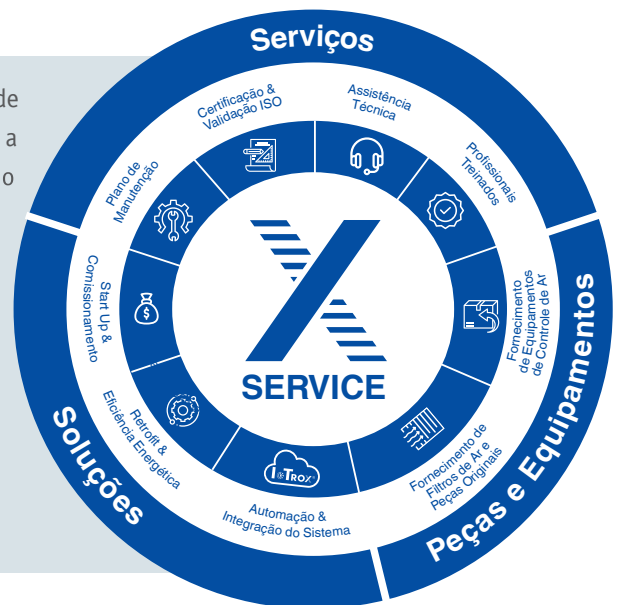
de
a
o

Serviços

Certificação & Validação ISO

Assistência Técnica

Profissionais Treinados

Fornecimento de Equipamentos de Controle de Ar

Fornecimento de Filtros de Ar e Peças Originais

Automação & Integração do Sistema

Retrofit & Eficiência Energética

Start Up & Comissionamento

Plano de Manutenção

I&TROX

X SERVICE

Peças e Equipamentos

Soluções